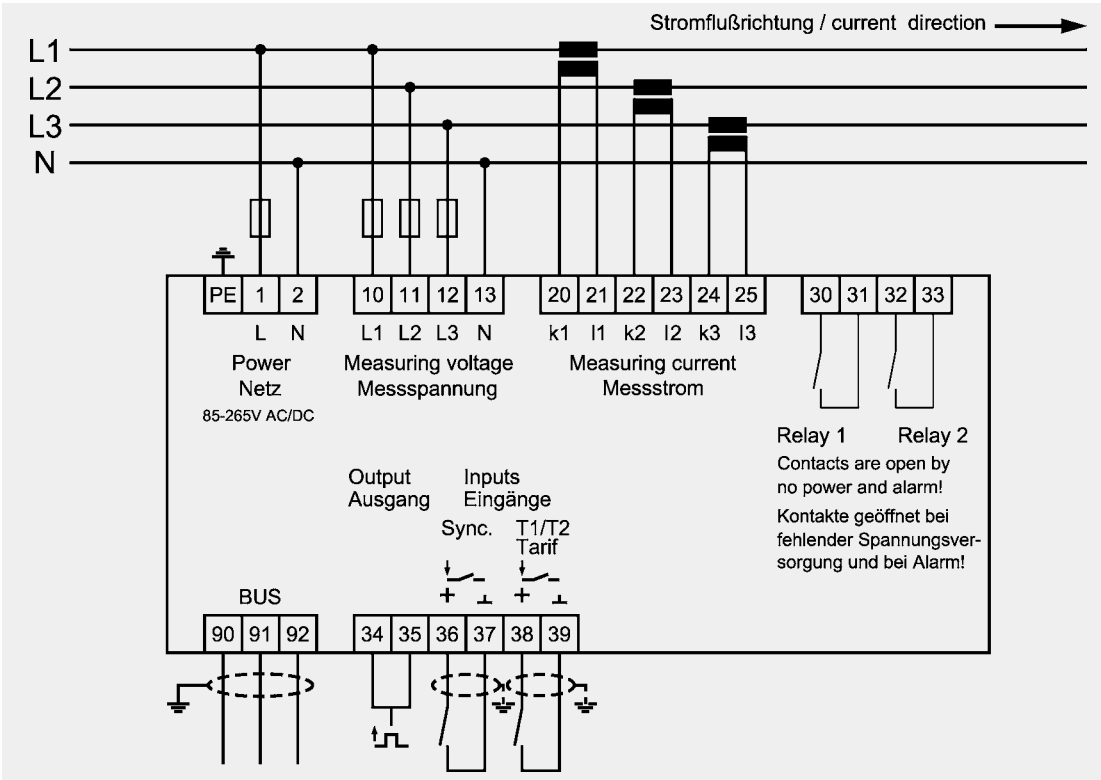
Stromflußrichtung / current direction

L1
L2
L3
N

| PE | 1 | 2 |
|---|---|---|

L N

Power
Netz
85-265V AC/DC

| 10 | 11 | 12 | 13 |
|---|---|---|---|

L1 L2 L3 N

Measuring voltage
Messspannung

| 20 | 21 | 22 | 23 | 24 | 25 |
|---|---|---|---|---|---|

k1 l1 k2 l2 k3 l3

Measuring current
Messstrom

| 30 | 31 | 32 | 33 |
|---|---|---|---|

Relay 1 Relay 2

Contacts are open by no power and alarm!

Kontakte geöffnet bei fehlender Spannungsversorgung und bei Alarm!

Output
Ausgang

Inputs
Eingänge

Sync.

T1/T2
Tarif

+ ⊥ + ⊥

BUS

| 90 | 91 | 92 |
|---|---|---|

| 34 | 35 | 36 | 37 | 38 | 39 |
|---|---|---|---|---|---|